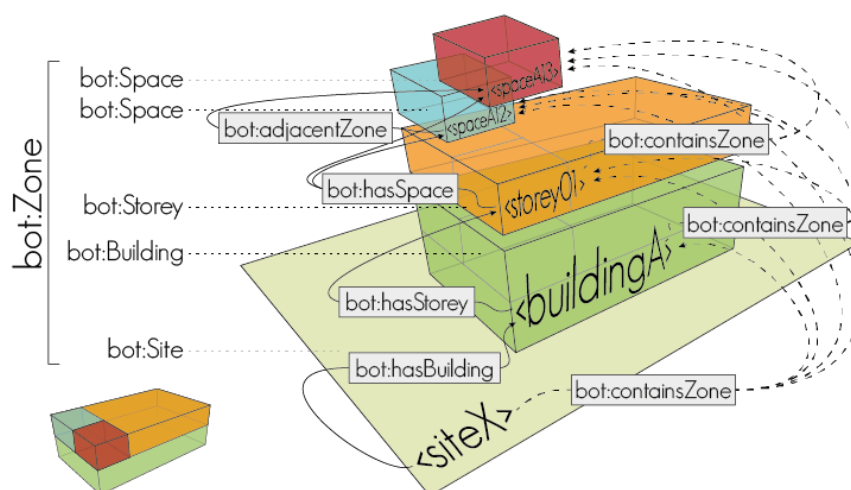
bot:Zone

bot:Space

bot:Space

bot:Storey

bot:Building

bot:Site

<spaceA13>

<spaceA12>

bot:adjacentZone

bot:containsZone

bot:hasSpace

<storey01>

bot:containsZone

<buildingA>

bot:hasStorey

bot:hasBuilding

bot:containsZone

<siteX>